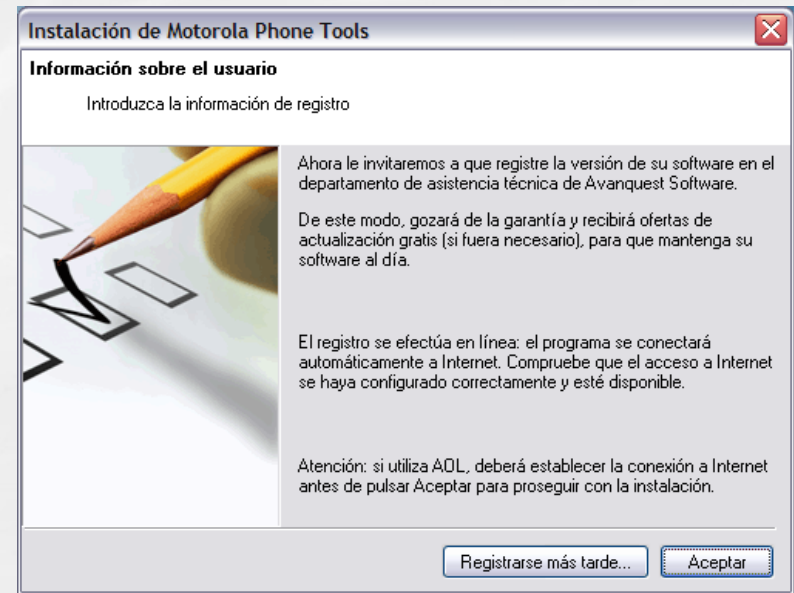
Instalación de Motorola Phone Tools

Información sobre el usuario

Introduzca la información de registro

Ahora le invitaremos a que registre la versión de su software en el departamento de asistencia técnica de Avanquest Software.

De este modo, gozará de la garantía y recibirá ofertas de actualización gratis (si fuera necesario), para que mantenga su software al día.

El registro se efectúa en línea: el programa se conectará automáticamente a Internet. Compruebe que el acceso a Internet se haya configurado correctamente y esté disponible.

Atención: si utiliza AOL, deberá establecer la conexión a Internet antes de pulsar Aceptar para proseguir con la instalación.

Registrarse más tarde...

Aceptar